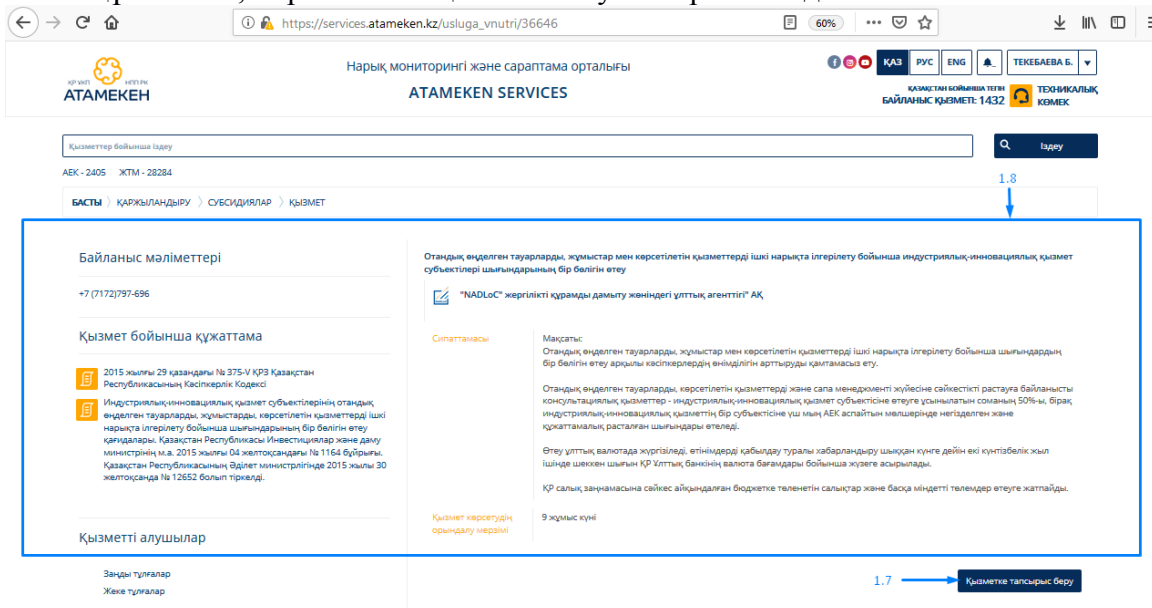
https://services.atameken.kz/usluga_vnutri/36646

60%

ҚР ҰКП НПП РК
АТАМЕКЕН

Нарық мониторингі және сараптама орталығы
ATAMEKEN SERVICES

ҚАЗ РУС ENG
ТЕКЕБАЕВА Б.

ҚАЗАҚСТАН БОЙЫНША ТЕГІН БАЙЛАНЫС ҚЫЗМЕТІ: 1432
ТЕХНИКАЛЫҚ КӨМЕК

Қызметтер бойынша іздеу
Іздеу

АЕК - 2405 ЖТМ - 28284

БАСТЫ 〉 ҚАРЖЫЛАНДЫРУ 〉 СУБСИДИЯЛАР 〉 ҚЫЗМЕТ

1.8

Байланыс мәліметтері

+7 (7172)797-696

Қызмет бойынша құжаттама

2015 жылғы 29 қазандағы № 375-V ҚРЗ Қазақстан Республикасының Кәсіпкерлік Кодексі

Индустриялық-инновациялық қызмет субъектілерінің отандық өңделген тауарларды, жұмыстарды, көрсетілетін қызметтерді ішкі нарықта ілгерілету бойынша шығындарының бір бөлігін өтеу қағидалары. Қазақстан Республикасы Инвестициялар және даму министрінің м.а. 2015 жылғы 04 желтоқсандағы № 1164 бұйрығы. Қазақстан Республикасының Әділет министрлігінде 2015 жылы 30 желтоқсанда № 12652 болып тіркелді.

Қызметті алушылар

Заңды тұлғалар
Жеке тұлғалар

Отандық өңделген тауарларды, жұмыстар мен көрсетілетін қызметтерді ішкі нарықта ілгерілету бойынша индустриялық-инновациялық қызмет субъектілері шығындарының бір бөлігін өтеу

"NADLoC" жергілікті құрамды дамыту жөніндегі ұлттық агенттігі" АҚ

Сипаттамасы

Мақсаты:
Отандық өңделген тауарларды, жұмыстар мен көрсетілетін қызметтерді ішкі нарықта ілгерілету бойынша шығындардың бір бөлігін өтеу арқылы кәсіпкерлердің өнімділігін арттыруды қамтамасыз ету.

Отандық өңделген тауарларды, көрсетілетін қызметтерді және сапа менеджменті жүйесіне сәйкестікті растауға байланысты консультациялық қызметтер - индустриялық-инновациялық қызмет субъектісіне өтеуге ұсынылатын соманың 50%-ы, бірақ индустриялық-инновациялық қызметтің бір субъектісіне үш мың АЕК аспайтын мөлшерінде негізделген және құжаттамалық расталған шығындары өтеледі.

Өтеу ұлттық валютада жүргізіледі, өтінімдерді қабылдау туралы хабарландыру шыққан күнге дейін екі күнтізбелік жыл ішінде шеккен шығын ҚР Ұлттық банкінің валюта бағамдары бойынша жүзеге асырылады.

ҚР салық заңнамасына сәйкес айқындалған бюджетке төленетін салықтар және басқа міндетті төлемдер өтеуге жатпайды.

Қызмет көрсетудің орындалу мерзімі

9 жұмыс күні

1.7

Қызметке тапсырыс беру